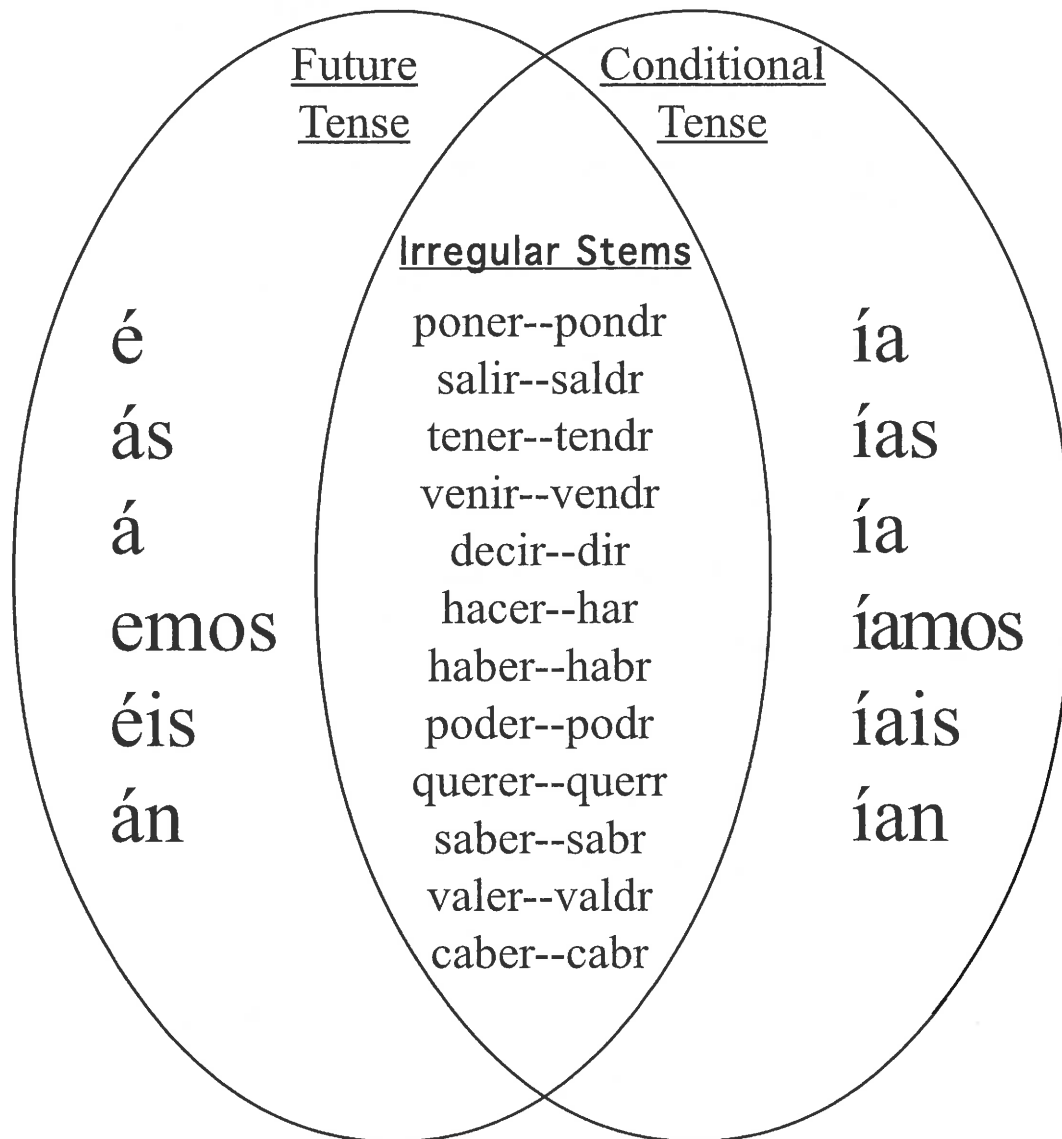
Future Tense

é
ás
á
emos
éis
án

Irregular Stems

poner--pondr
salir--saldr
tener--tendr
venir--vendr
decir--dir
hacer--har
haber--habr
poder--podr
querer--querr
saber--sabr
valer--valdr
caber--cabr

Conditional Tense

ía
ías
ía
íamos
íais
ían